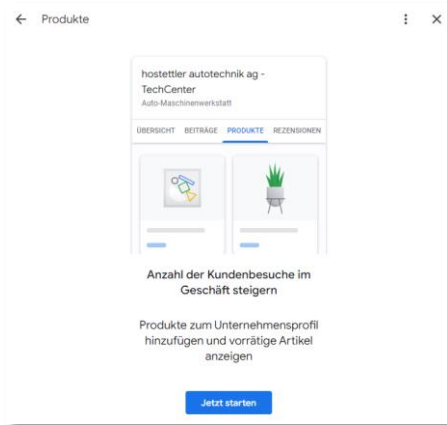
← Produkte

hostettler autotechnik ag - TechCenter
Auto-Maschinenwerkstatt

ÜBERSICHT BEITRÄGE PRODUKTE REZENSIONEN

Anzahl der Kundenbesuche im Geschäft steigern

Produkte zum Unternehmensprofil hinzufügen und vorrätige Artikel anzeigen

Jetzt starten